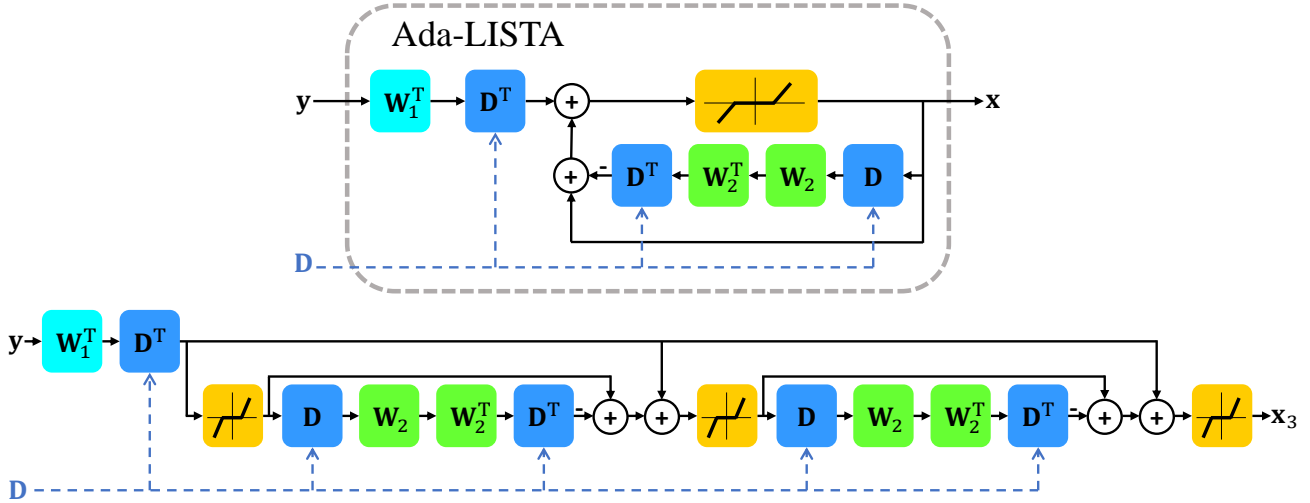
Ada-LISTA

$\mathbf{y}$ $\mathbf{W}_1^T$ $\mathbf{D}^T$ + $\mathbf{x}$

+ - $\mathbf{D}^T$ $\mathbf{W}_2^T$ $\mathbf{W}_2$ $\mathbf{D}$

$\mathbf{D}$

$\mathbf{y}$ $\mathbf{W}_1^T$ $\mathbf{D}^T$

$\mathbf{D}$ $\mathbf{W}_2$ $\mathbf{W}_2^T$ $\mathbf{D}^T$ - + + $\mathbf{D}$ $\mathbf{W}_2$ $\mathbf{W}_2^T$ $\mathbf{D}^T$ - + + $\mathbf{x}_3$

$\mathbf{D}$